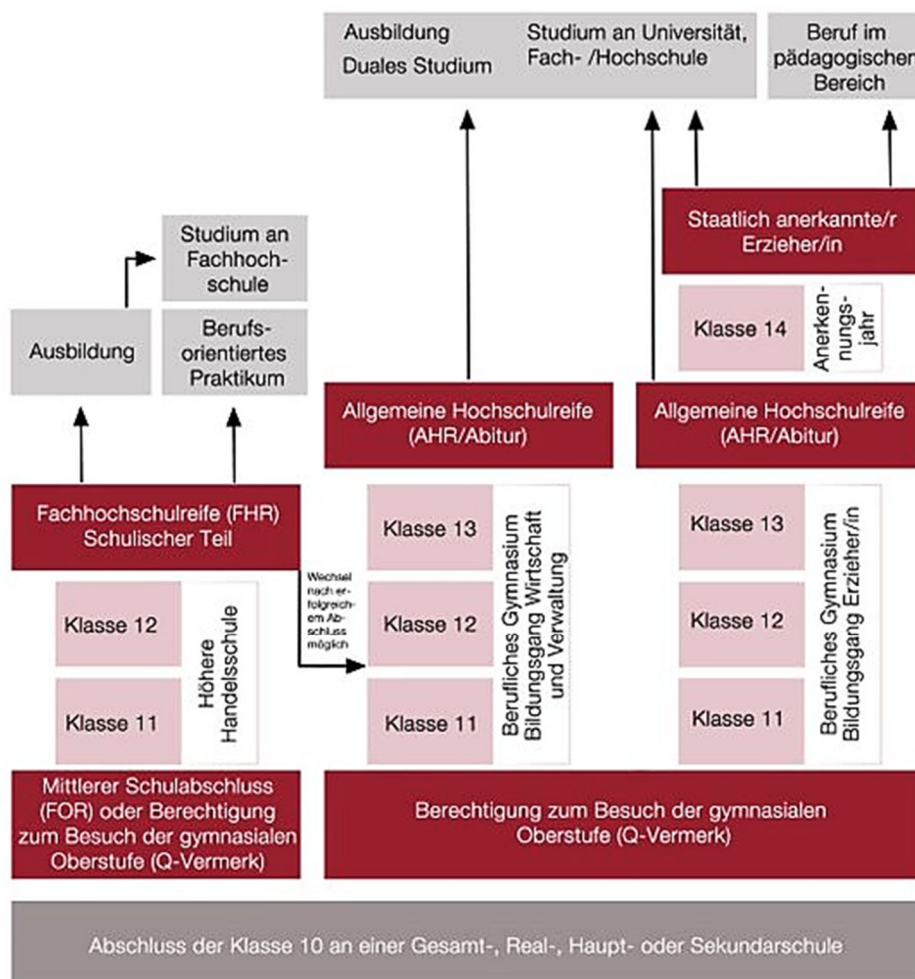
Ausbildung
Duales Studium

Studium an Universität, Fach- /Hochschule

Beruf im pädagogischen Bereich

Studium an Fachhochschule

Ausbildung

Berufsorientiertes Praktikum

Staatlich anerkannte/r Erzieher/in

Klasse 14

Anerkennungsjahr

Allgemeine Hochschulreife (AHR/Abitur)

Allgemeine Hochschulreife (AHR/Abitur)

Fachhochschulreife (FHR) Schulischer Teil

Klasse 12

Klasse 11

Höhere Handelsschule

Wechsel nach erfolgreichem Abschluss möglich

Klasse 13

Klasse 12

Klasse 11

Berufliches Gymnasium Bildungsgang Wirtschaft und Verwaltung

Klasse 13

Klasse 12

Klasse 11

Berufliches Gymnasium Bildungsgang Erzieher/in

Mittlerer Schulabschluss (FOR) oder Berechtigung zum Besuch der gymnasialen Oberstufe (Q-Vermerk)

Berechtigung zum Besuch der gymnasialen Oberstufe (Q-Vermerk)

Abschluss der Klasse 10 an einer Gesamt-, Real-, Haupt- oder Sekundarschule